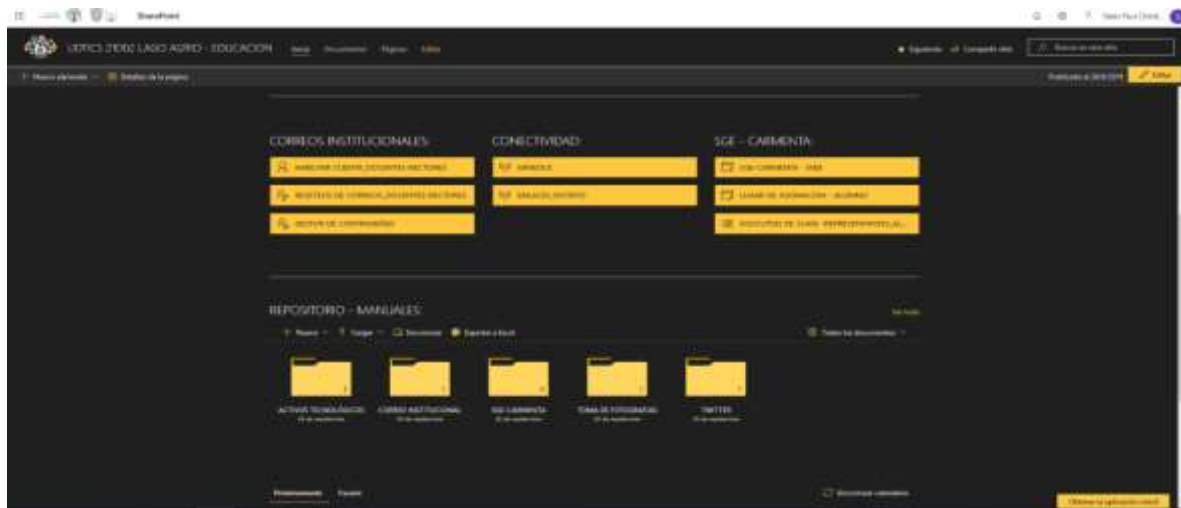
SharePoint

UDTICS 21D02 LAGO AGRIO - EDUCACION   Inicio   Documentos   Páginas   Editar

Siguiendo   Compartir sitio   Buscar en este sitio

Nuevo elemento   Detalles de la página

Publicado el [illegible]   Editar

CORREOS INSTITUCIONALES

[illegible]

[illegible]

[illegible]

CONECTIVIDAD

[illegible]

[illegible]

SGE - CARMENTA

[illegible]

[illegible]

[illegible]

REPOSITORIO - MANUALES

Ver todo

Nuevo   Cargar   Sincronizar   Exportar a Excel

Todos los documentos

ACTIVOS TECNOLOGICOS

CORREO INSTITUCIONAL

SGE CARMENTA

TOMA DE FOTOGRAFIAS

TWITTER

Próximamente   Pasado

Obtener la aplicación móvil